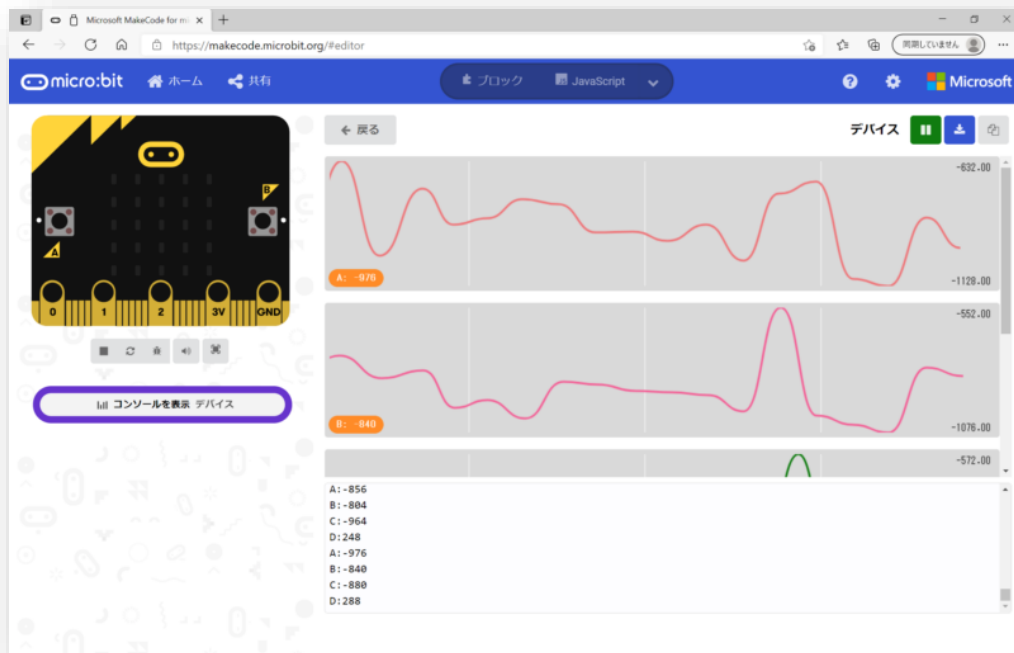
Microsoft MakeCode for m ×
+
https://makecode.microbit.org/#editor
同期していません
micro:bit
ホーム
共有
ブロック
JavaScript
Microsoft
戻る
デバイス
B
A
0
1
2
3V
GND
コンソールを表示 デバイス
-632.00
-1128.00
A: -976
-552.00
-1076.00
B: -840
-572.00
A:-856
B:-804
C:-964
D:248
A:-976
B:-840
C:-880
D:288